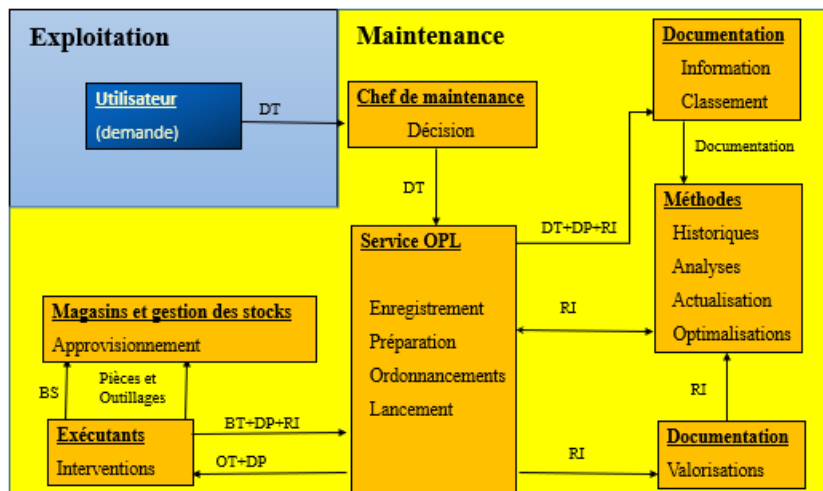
Exploitation

Maintenance

Utilisateur
(demande)

DT

Chef de maintenance
Décision

Documentation
Information
Classement

Documentation

DT

Méthodes
Historiques
Analyses
Actualisation
Optimalisations

DT+DP+RI

Service OPL

Enregistrement
Préparation
Ordonnancements
Lancement

RI

Magasins et gestion des stocks
Approvisionnement

BS

Pièces et Outillages

RI

Exécutants
Interventions

BT+DP+RI

OT+DP

RI

Documentation
Valorisations